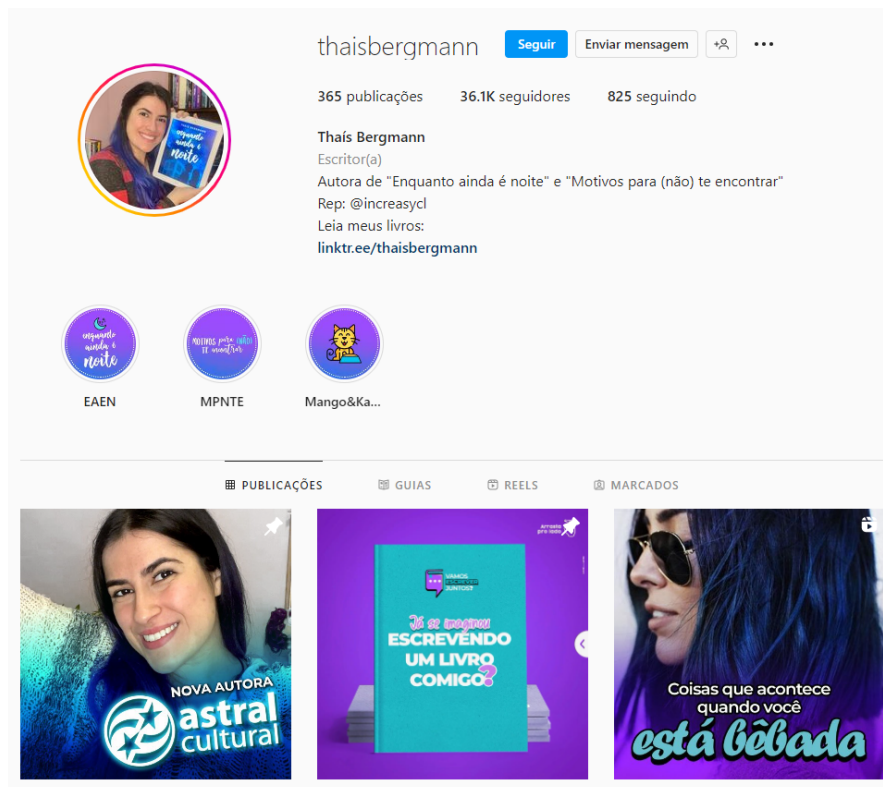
thaisbergmann

Seguir

Enviar mensagem

365 publicações 36.1K seguidores 825 seguindo

Thaís Bergmann
Escritor(a)
Autora de "Enquanto ainda é noite" e "Motivos para (não) te encontrar"
Rep: @increasycl
Leia meus livros:
linktr.ee/thaisbergmann

Enquanto ainda é noite

Motivos para (não) te encontrar

EAEN

MPNTE

Mango&Ka...

PUBLICAÇÕES GUIAS REELS MARCADOS

NOVA AUTORA
astral cultural

Arraste pro lado

VAMOS ESCREVER JUNTOS?

Já se imaginou ESCREVENDO UM LIVRO COMIGO?

Coisas que acontece quando você está bêbada